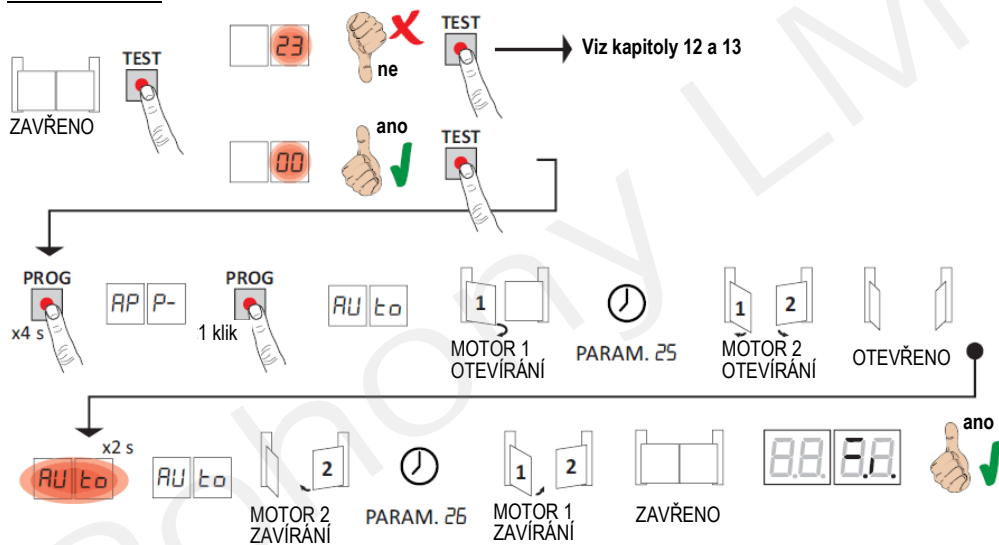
TEST

ZAVŘENO

23

ne

TEST

Viz kapitoly 12 a 13

00

ano

TEST

PROG

x4 s

AP P-

PROG

1 klik

AU to

1

MOTOR 1 OTEVÍRÁNÍ

PARAM. 25

1 2

MOTOR 2 OTEVÍRÁNÍ

OTEVŘENO

x2 s

AU to

AU to

2

MOTOR 2 ZAVÍRÁNÍ

PARAM. 26

1 2

MOTOR 1 ZAVÍRÁNÍ

ZAVŘENO

8.8. F.I.

ano